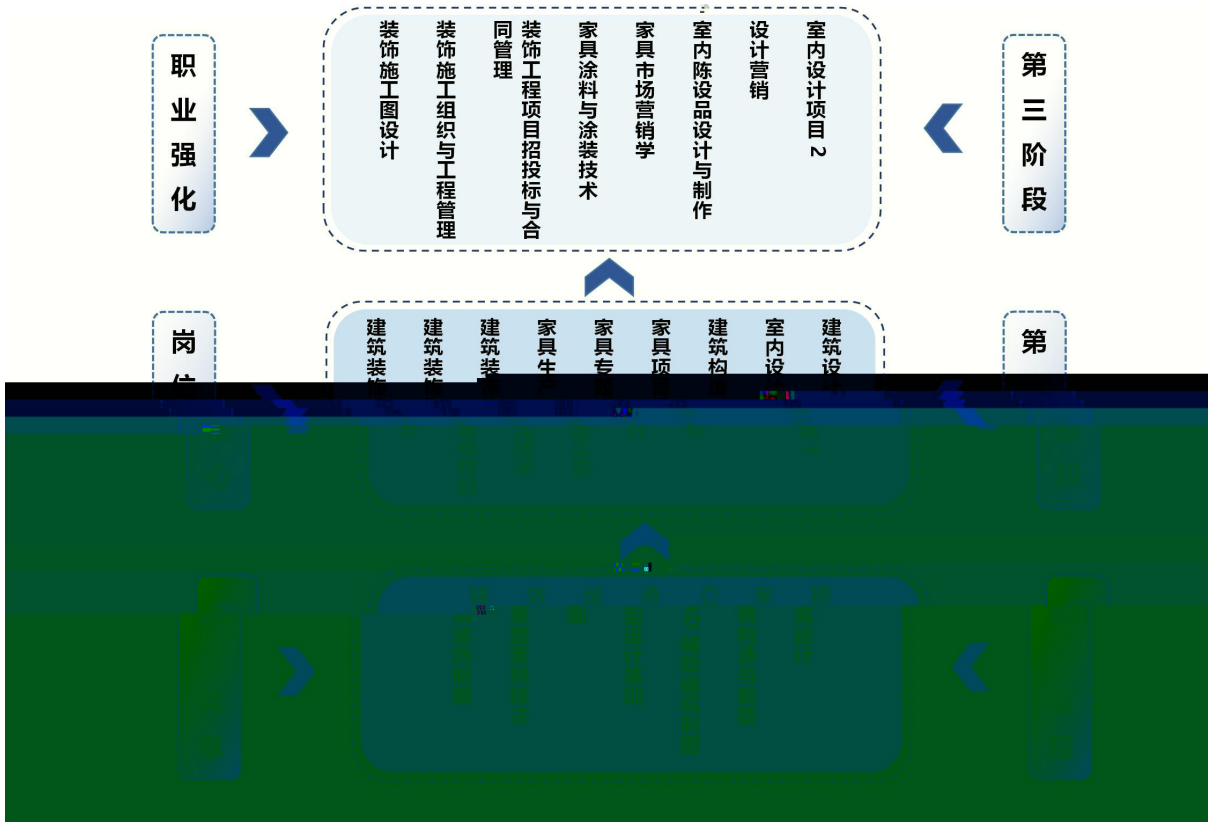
职业强化

第三阶段

室内设计项目2
设计营销
室内陈设品设计与制作
家具市场营销学
家具涂料与涂装技术
装饰工程项目招投标与合同管理
装饰施工组织与工程管理
装饰施工图设计

岗位

第

建筑设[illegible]
室内设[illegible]
建筑构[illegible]
家具项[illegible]
家具专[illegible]
家具生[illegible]
建筑装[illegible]
建筑装饰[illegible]
建筑装饰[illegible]

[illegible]